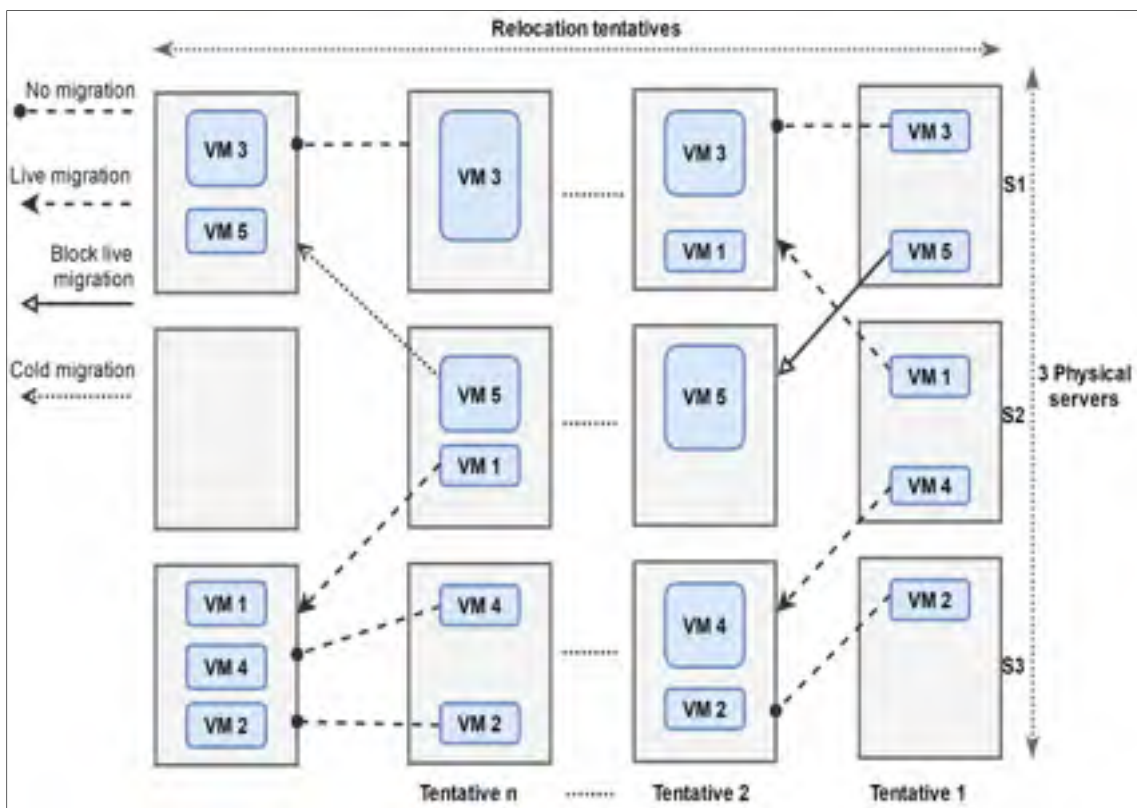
Relocation tentatives

No migration

Live migration

Block live migration

Cold migration

VM 3

VM 5

VM 3

VM 3

VM 1

VM 3

VM 5

S1

VM 5

VM 1

VM 5

VM 1

VM 4

3 Physical servers

S2

VM 1

VM 4

VM 2

VM 4

VM 2

VM 4

VM 2

VM 2

S3

Tentative n

Tentative 2

Tentative 1